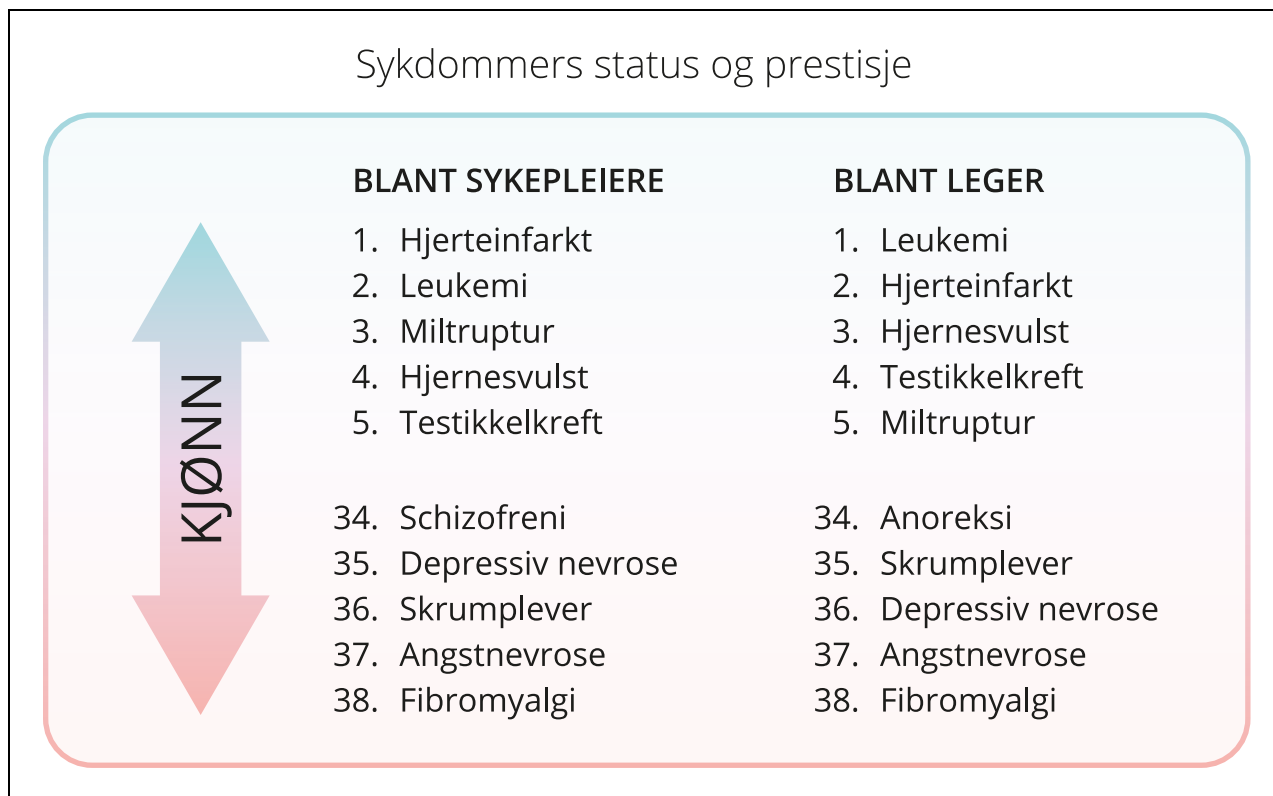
Sykdommers status og prestisje

KJØNN

BLANT SYKEPLEIERE
1. Hjerteinfarkt
2. Leukemi
3. Miltruptur
4. Hjernesvulst
5. Testikkelkreft

34. Schizofreni
35. Depressiv nevrose
36. Skrumplever
37. Angstnevrose
38. Fibromyalgi

BLANT LEGER
1. Leukemi
2. Hjerteinfarkt
3. Hjernesvulst
4. Testikkelkreft
5. Miltruptur

34. Anoreksi
35. Skrumplever
36. Depressiv nevrose
37. Angstnevrose
38. Fibromyalgi